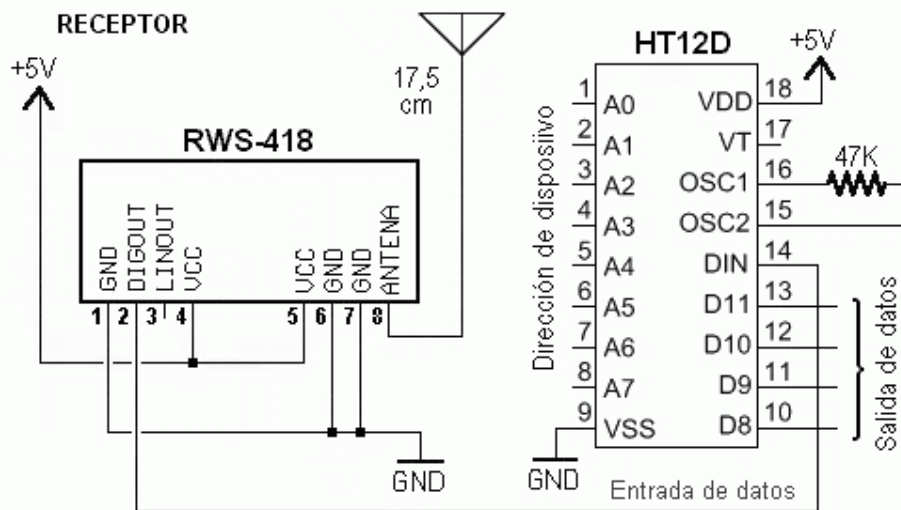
RECEPTOR

+5V

17,5 cm

RWS-418

GND
DIGOUT
LINOUT
VCC
VCC
GND
GND
ANTENA

1 2 3 4 5 6 7 8

GND

HT12D

+5V

Dirección de dispositivo

1 A0
2 A1
3 A2
4 A3
5 A4
6 A5
7 A6
8 A7
9 VSS

VDD 18
VT 17
OSC1 16
OSC2 15
DIN 14
D11 13
D10 12
D9 11
D8 10

47K

Salida de datos

GND

Entrada de datos